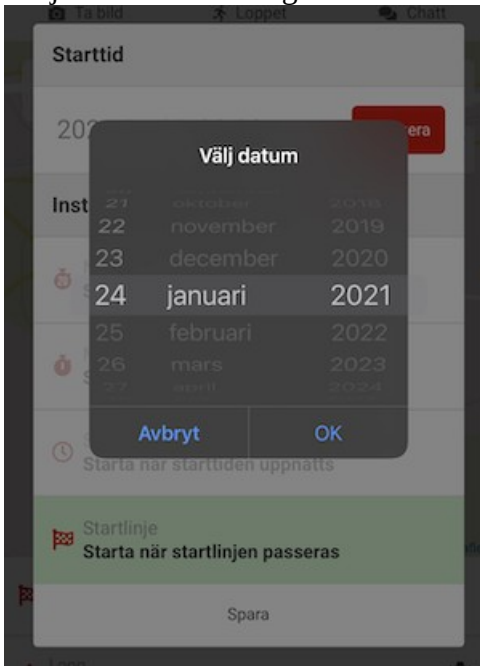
Ta bild Loppet Chatt

Starttid

202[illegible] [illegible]era

Välj datum

Inst

21 oktober 2018
22 november 2019
23 december 2020
24 januari 2021
25 februari 2022
26 mars 2023
27 april 2024

Avbryt OK

Starta när starttiden uppnåtts

Startlinje
Starta när startlinjen passeras

Spara